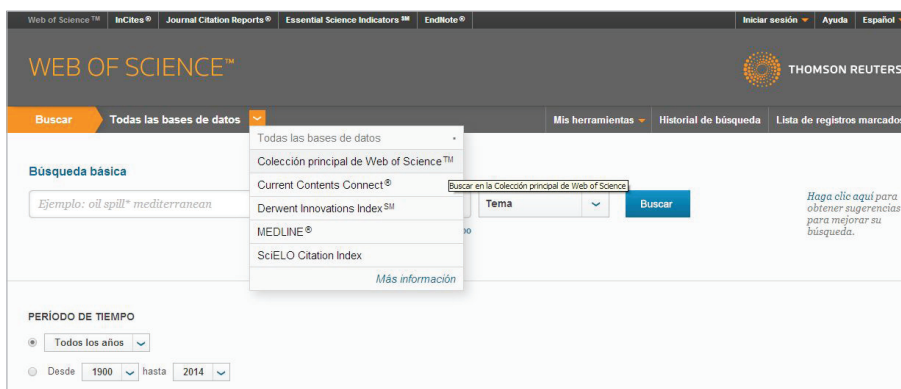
Web of Science ™ InCites® Journal Citation Reports® Essential Science Indicators SM EndNote® Iniciar sesión Ayuda Español

WEB OF SCIENCE™

THOMSON REUTERS

Buscar Todas las bases de datos Mis herramientas Historial de búsqueda Lista de registros marcados

Todas las bases de datos

Colección principal de Web of Science™

Current Contents Connect®

Buscar en la Colección principal de Web of Science

Derwent Innovations Index SM

MEDLINE®

SciELO Citation Index

Más información

Búsqueda básica

Ejemplo: oil spill* mediterranean

Tema

Buscar

Haga clic aquí para obtener sugerencias para mejorar su búsqueda.

PERÍODO DE TIEMPO

Todos los años

Desde 1900 hasta 2014